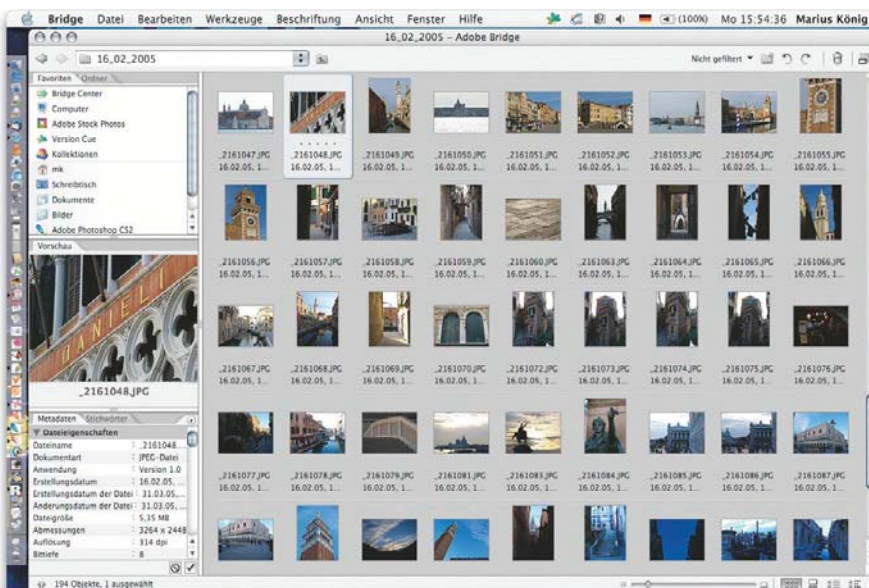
Bridge Datei Bearbeiten Werkzeuge Beschriftung Ansicht Fenster Hilfe (100%) Mo 15:54:36 Marius König

16_02_2005 – Adobe Bridge

16_02_2005

Nicht gefiltert

Favoriten Ordner

Bridge Center
Computer
Adobe Stock Photos
Version Cue
Kollektionen
mk
Schreibtisch
Dokumente
Bilder
Adobe Photoshop CS2

Vorschau

_2161048.JPG

Metadaten Stichwörter

▼ Dateieigenschaften

| | |
|---|---|
| Dateiname | : _2161048... |
| Dokumentart | : JPEG-Datei |
| Anwendung | : Version 1.0 |
| Erstellungsdatum | : 16.02.05, ... |
| Erstellungsdatum der Datei | : 31.03.05, ... |
| Änderungsdatum der Datei | : 31.03.05, ... |
| Dateigröße | : 5,35 MB |
| Abmessungen | : 3264 x 2448 |
| Auflösung | : 314 dpi |
| Bittiefe | : 8 |

_2161047.JPG 16.02.05, 1...
_2161048.JPG 16.02.05, 1...
_2161049.JPG 16.02.05, 1...
_2161050.JPG 16.02.05, 1...
_2161051.JPG 16.02.05, 1...
_2161052.JPG 16.02.05, 1...
_2161053.JPG 16.02.05, 1...
_2161054.JPG 16.02.05, 1...
_2161055.JPG 16.02.05, 1...
_2161056.JPG 16.02.05, 1...
_2161057.JPG 16.02.05, 1...
_2161058.JPG 16.02.05, 1...
_2161059.JPG 16.02.05, 1...
_2161060.JPG 16.02.05, 1...
_2161063.JPG 16.02.05, 1...
_2161064.JPG 16.02.05, 1...
_2161065.JPG 16.02.05, 1...
_2161066.JPG 16.02.05, 1...
_2161067.JPG 16.02.05, 1...
_2161068.JPG 16.02.05, 1...
_2161069.JPG 16.02.05, 1...
_2161070.JPG 16.02.05, 1...
_2161072.JPG 16.02.05, 1...
_2161073.JPG 16.02.05, 1...
_2161074.JPG 16.02.05, 1...
_2161075.JPG 16.02.05, 1...
_2161076.JPG 16.02.05, 1...
_2161077.JPG 16.02.05, 1...
_2161078.JPG 16.02.05, 1...
_2161079.JPG 16.02.05, 1...
_2161081.JPG 16.02.05, 1...
_2161083.JPG 16.02.05, 1...
_2161084.JPG 16.02.05, 1...
_2161085.JPG 16.02.05, 1...
_2161086.JPG 16.02.05, 1...
_2161087.JPG 16.02.05, 1...

194 Objekte, 1 ausgewählt